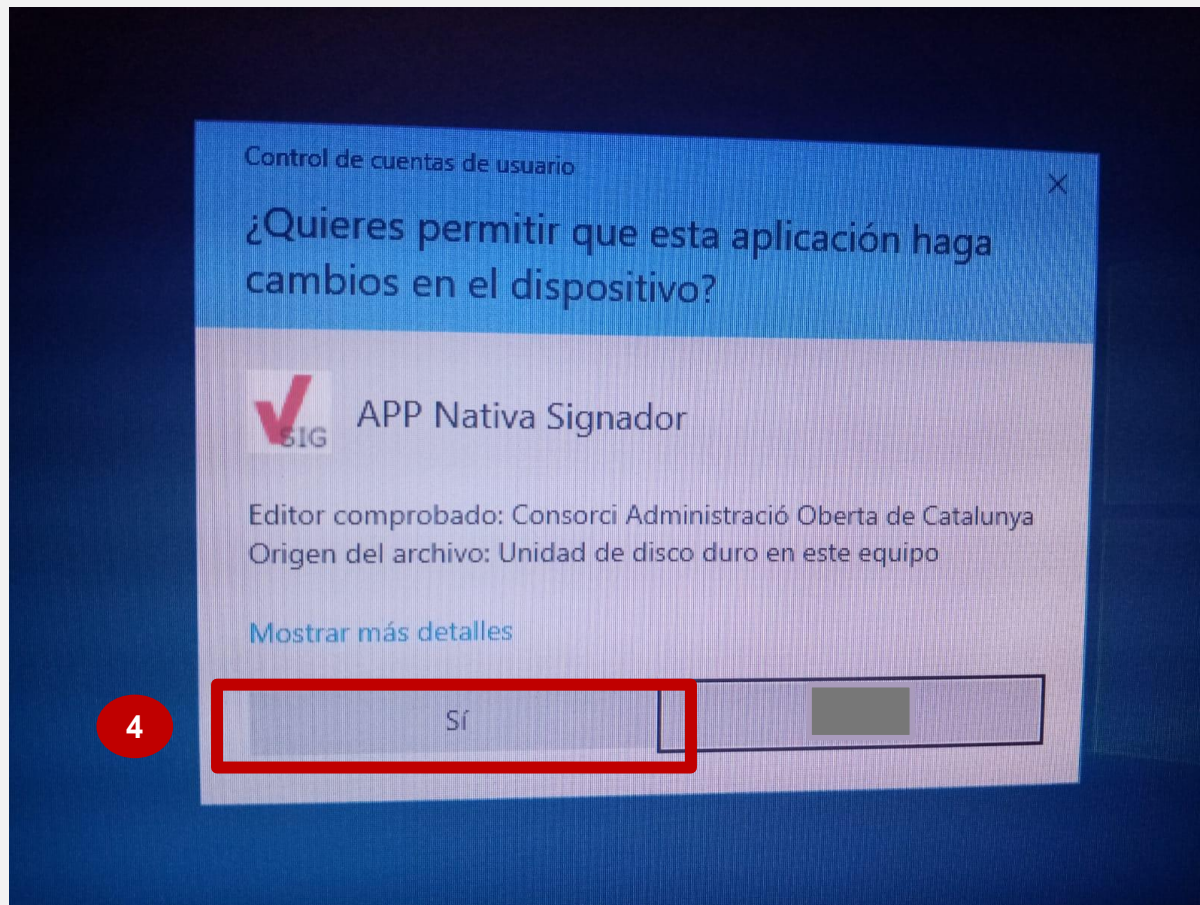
Control de cuentas de usuario

¿Quieres permitir que esta aplicación haga cambios en el dispositivo?

SIG

APP Nativa Signador

Editor comprobado: Consorci Administració Oberta de Catalunya
Origen del archivo: Unidad de disco duro en este equipo

Mostrar más detalles

4

Sí

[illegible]